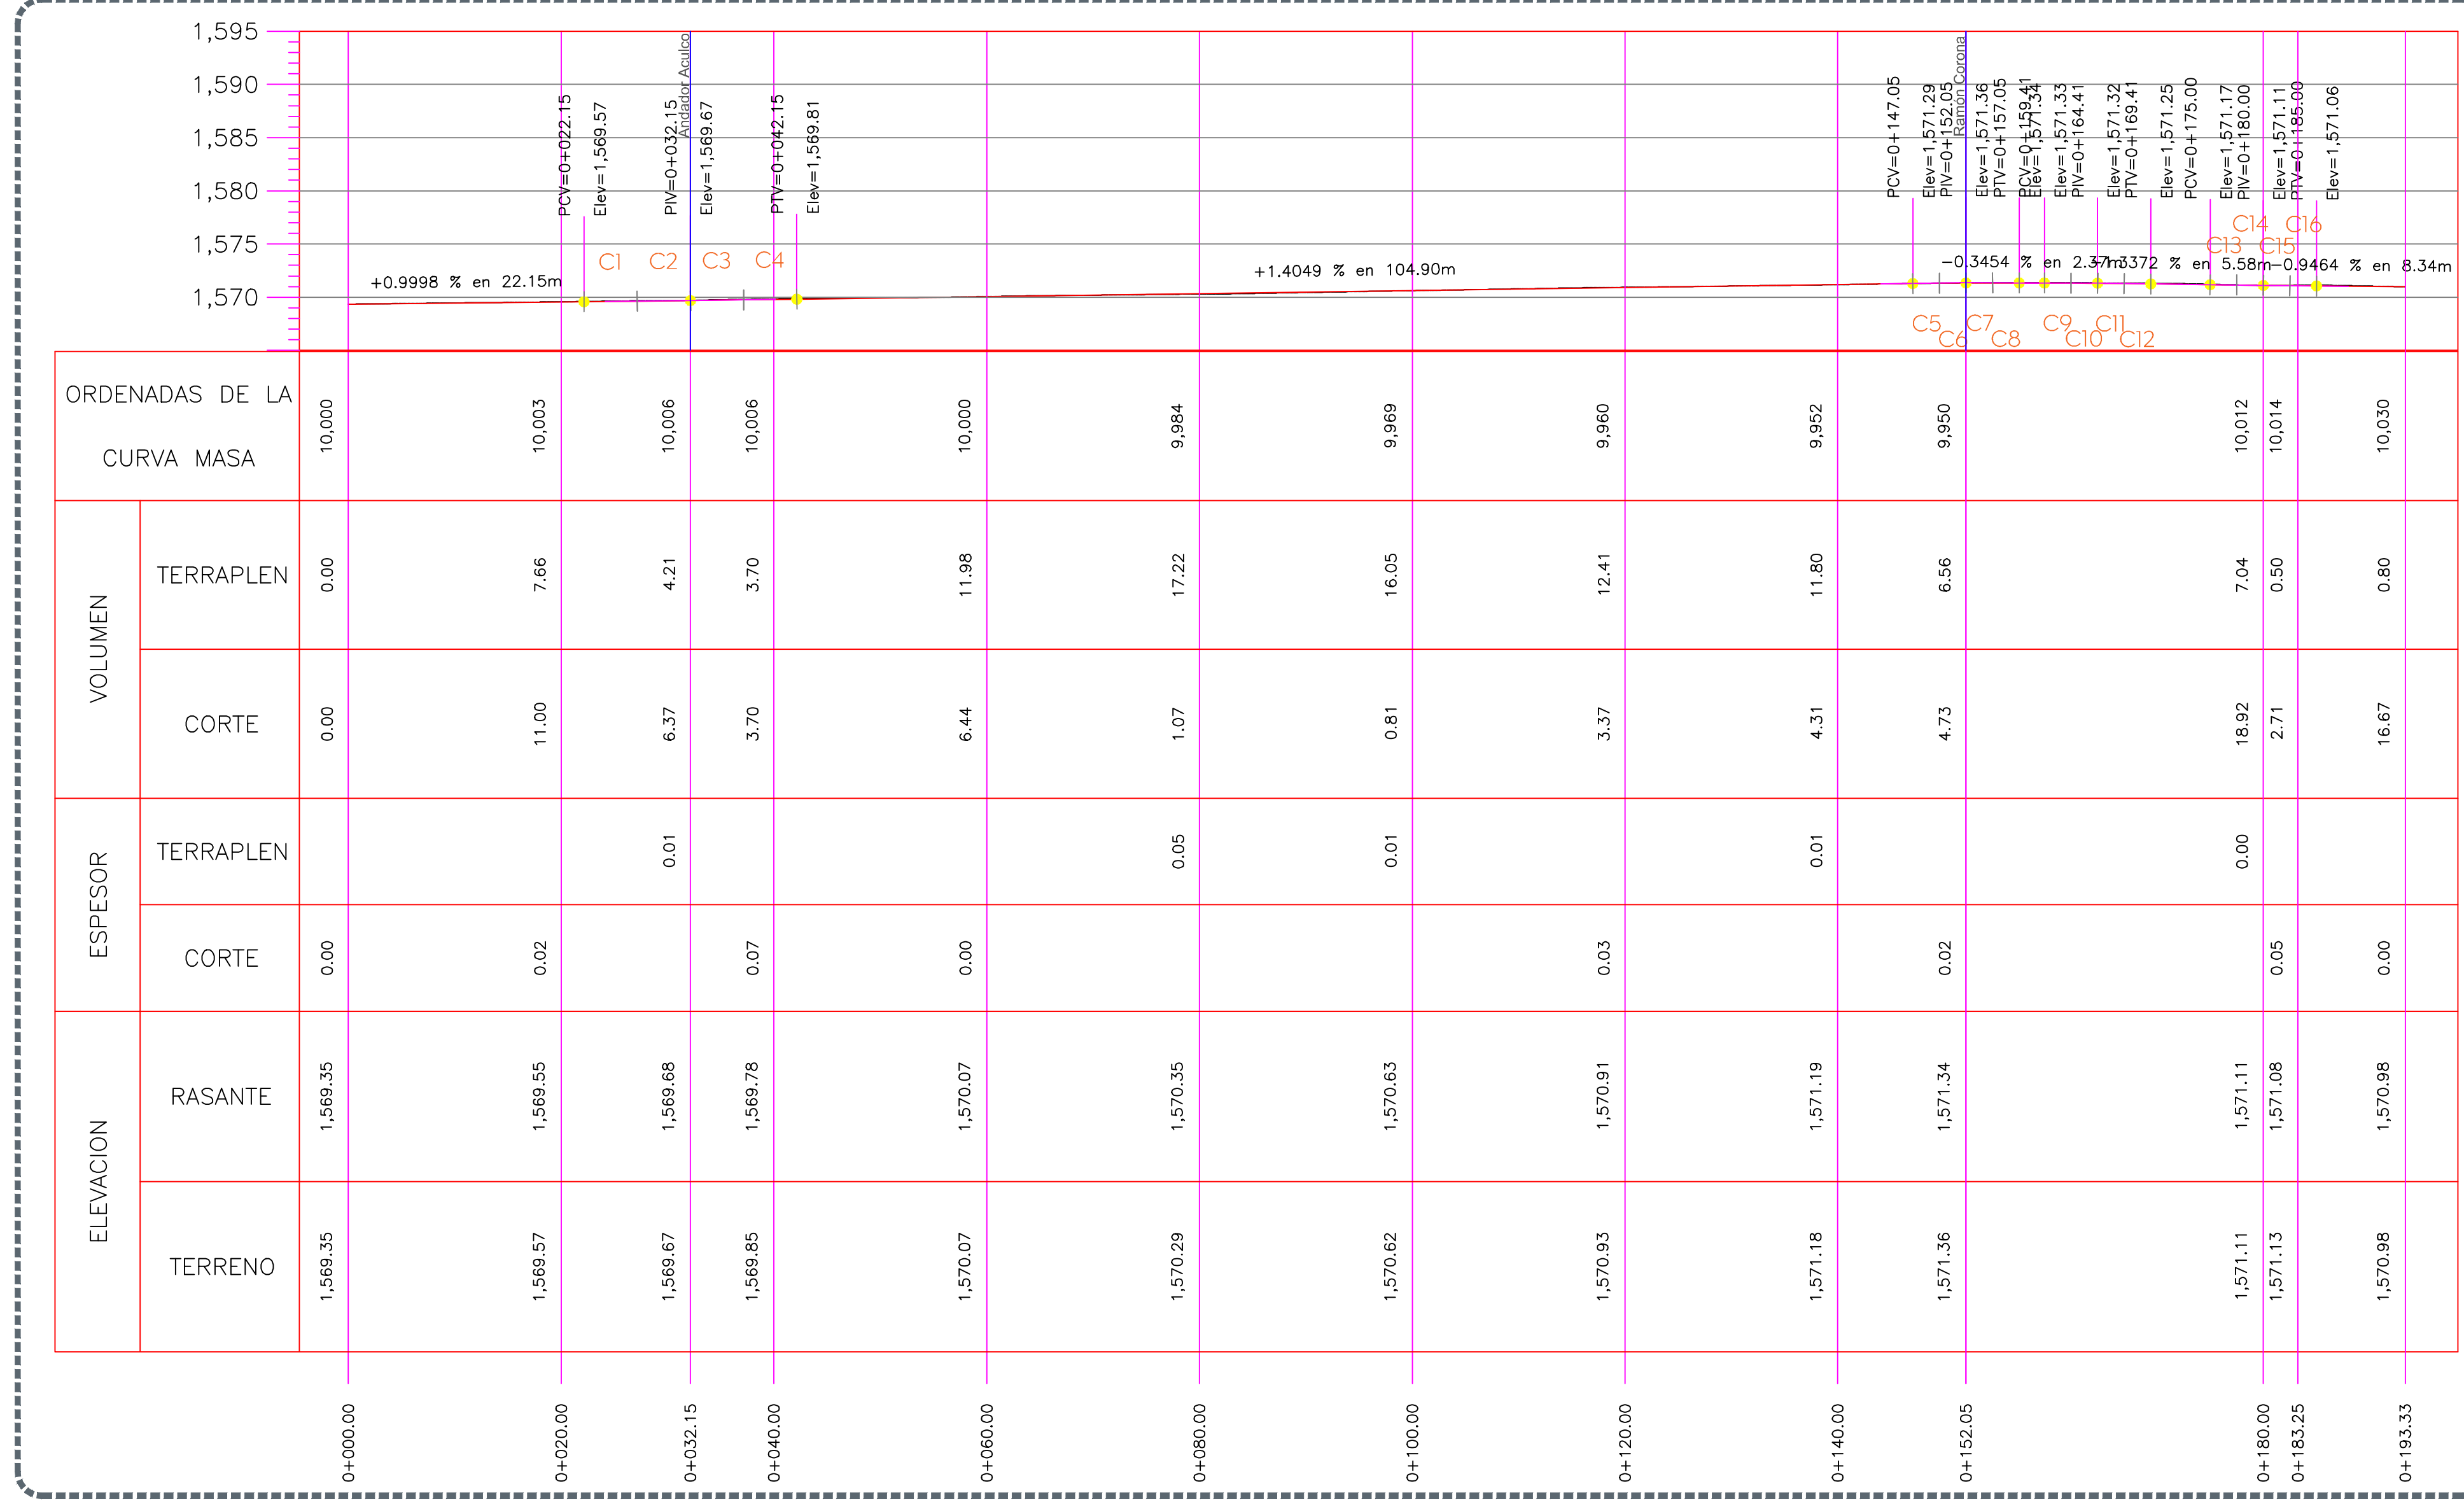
1,595
1,590
1,585
1,580
1,575
1,570

PCV=0+022.15
Elev=1,569.57
PIV=0+032.15
Andador Aculco
Elev=1,569.67
PTV=0+042.15
Elev=1,569.81

PCV=0+147.05
Elev=1,571.29
PIV=0+152.05
Ramon Corona
Elev=1,571.36
PTV=0+157.05
PCV=0+159.41
Elev=1,571.34
Elev=1,571.33
PIV=0+164.41
Elev=1,571.32
PTV=0+169.41
Elev=1,571.25
PCV=0+175.00
Elev=1,571.17
PIV=0+180.00
Elev=1,571.11
PTV=0+185.00
Elev=1,571.06

+0.9998 % en 22.15m
C1 C2 C3 C4
+1.4049 % en 104.90m
−0.3454 % en 2.37m
−1.3372 % en 5.58m
−0.9464 % en 8.34m
C5 C6 C7 C8 C9 C10 C11 C12 C13 C14 C15 C16

| ORDENADAS DE LA CURVA MASA | | 10,000 | 10,003 | 10,006 | 10,006 | 10,000 | 9,984 | 9,969 | 9,960 | 9,952 | 9,950 | 10,012 | 10,014 | 10,030 |
|---|---|---|---|---|---|---|---|---|---|---|---|---|---|---|
| VOLUMEN | TERRAPLEN | 0.00 | 7.66 | 4.21 | 3.70 | 11.98 | 17.22 | 16.05 | 12.41 | 11.80 | 6.56 | 7.04 | 0.50 | 0.80 |
| VOLUMEN | CORTE | 0.00 | 11.00 | 6.37 | 3.70 | 6.44 | 1.07 | 0.81 | 3.37 | 4.31 | 4.73 | 18.92 | 2.71 | 16.67 |
| ESPESOR | TERRAPLEN | | | 0.01 | | | 0.05 | 0.01 | | 0.01 | | 0.00 | | |
| ESPESOR | CORTE | 0.00 | 0.02 | | 0.07 | 0.00 | | | 0.03 | | 0.02 | | 0.05 | 0.00 |
| ELEVACION | RASANTE | 1,569.35 | 1,569.55 | 1,569.68 | 1,569.78 | 1,570.07 | 1,570.35 | 1,570.63 | 1,570.91 | 1,571.19 | 1,571.34 | 1,571.11 | 1,571.08 | 1,570.98 |
| ELEVACION | TERRENO | 1,569.35 | 1,569.57 | 1,569.67 | 1,569.85 | 1,570.07 | 1,570.29 | 1,570.62 | 1,570.93 | 1,571.18 | 1,571.36 | 1,571.11 | 1,571.13 | 1,570.98 |

0+000.00
0+020.00
0+032.15
0+040.00
0+060.00
0+080.00
0+100.00
0+120.00
0+140.00
0+152.05
0+180.00
0+183.25
0+193.33